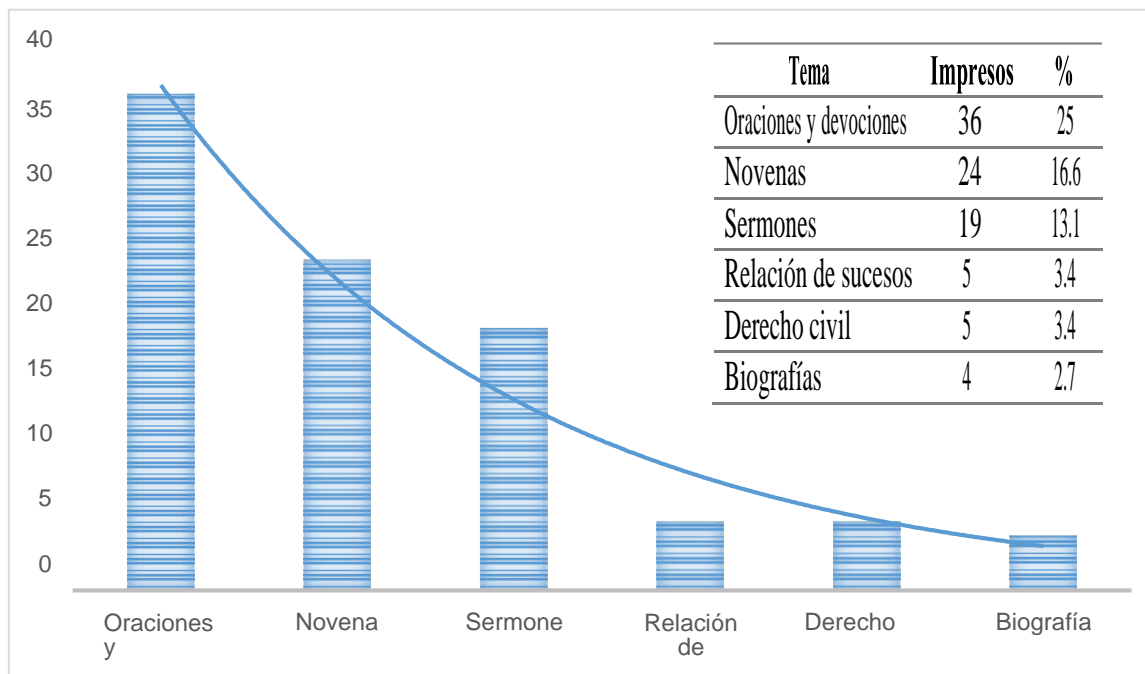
40
35
30
25
20
15
10
5
0

| Tema | Impresos | % |
|---|---|---|
| Oraciones y devociones | 36 | 25 |
| Novenas | 24 | 16.6 |
| Sermones | 19 | 13.1 |
| Relación de sucesos | 5 | 3.4 |
| Derecho civil | 5 | 3.4 |
| Biografías | 4 | 2.7 |

Oraciones y
Novena
Sermone
Relación de
Derecho
Biografía